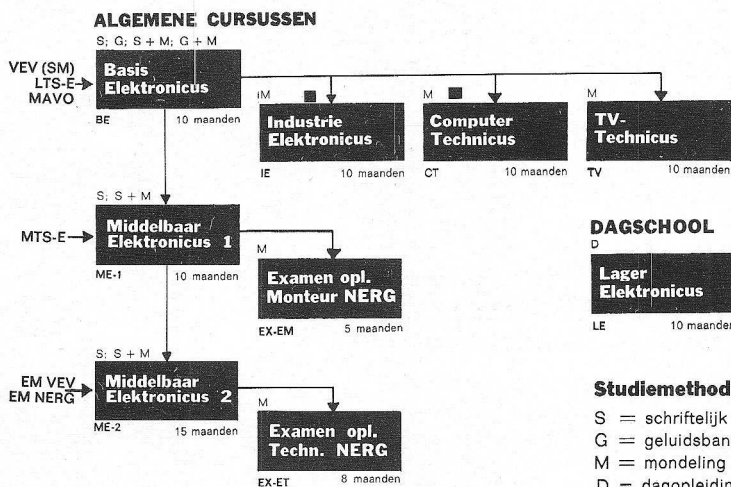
ALGEMENE CURSUSSEN

S; G; S + M; G + M

VEV (SM)
LTS-E
MAVO

Basis Elektronicus

BE 10 maanden

M
Industrie Elektronicus
IE 10 maanden

M
Computer Technicus
CT 10 maanden

M
TV-Technicus
TV 10 maanden

S; S + M
MTS-E
Middelbaar Elektronicus 1
ME-1 10 maanden

M
Examen opl. Monteur NERG
EX-EM 5 maanden

DAGSCHOOL
D
Lager Elektronicus
LE 10 maanden

S; S + M
EM VEV
EM NERG
Middelbaar Elektronicus 2
ME-2 15 maanden

M
Examen opl. Techn. NERG
EX-ET 8 maanden

Studiemethod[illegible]
S = schriftelijk
G = geluidsban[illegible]
M = mondeling
D = dagopleidin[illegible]